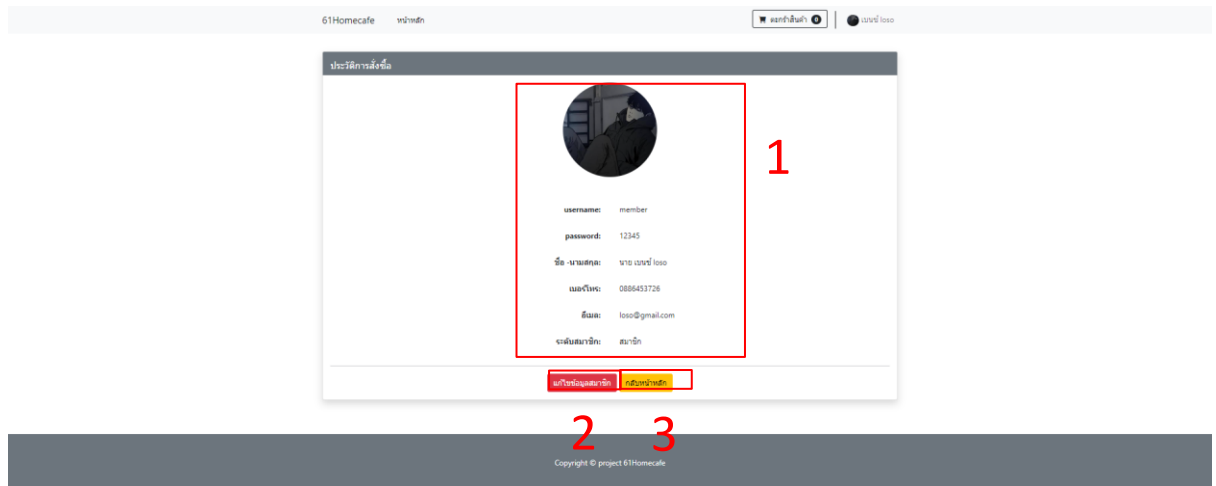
61Homecafe หน้าหลัก

ตะกร้าสินค้า 0

เบนซ์ loso

ประวัติการสั่งซื้อ

1

username: member

password: 12345

ชื่อ -นามสกุล: นาย เบนซ์ loso

เบอร์โทร: 0886453726

อีเมล: loso@gmail.com

ระดับสมาชิก: สมาชิก

แก้ไขข้อมูลสมาชิก

กลับหน้าหลัก

2

3

Copyright © project 61Homecafe